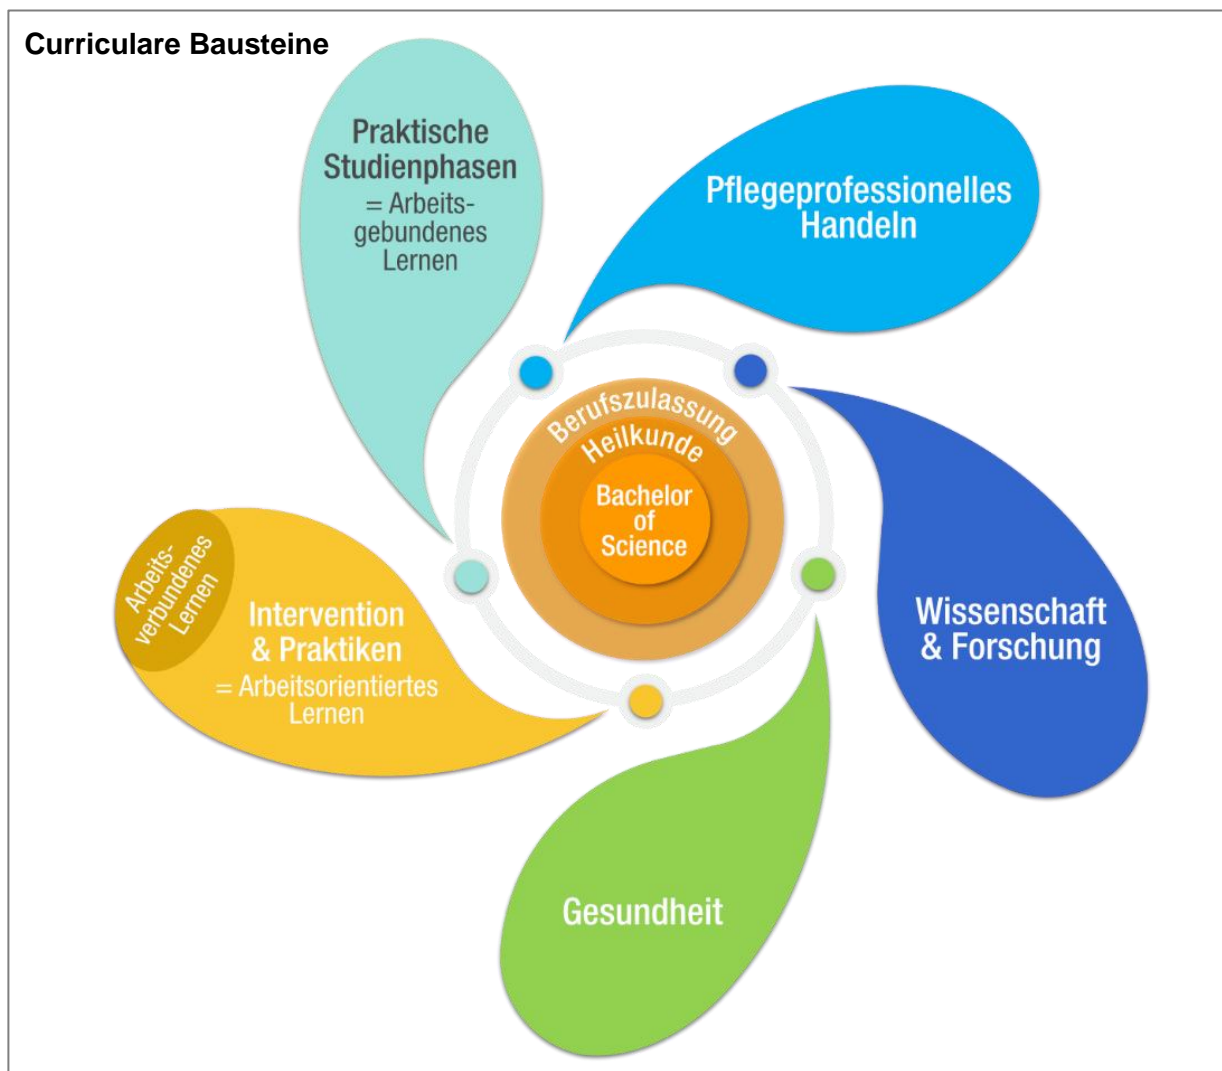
Curriculare Bausteine

Praktische Studienphasen
= Arbeitsgebundenes Lernen

Pflegeprofessionelles Handeln

Berufszulassung
Heilkunde
Bachelor of Science

Arbeitsverbundenes Lernen

Intervention & Praktiken
= Arbeitsorientiertes Lernen

Wissenschaft & Forschung

Gesundheit